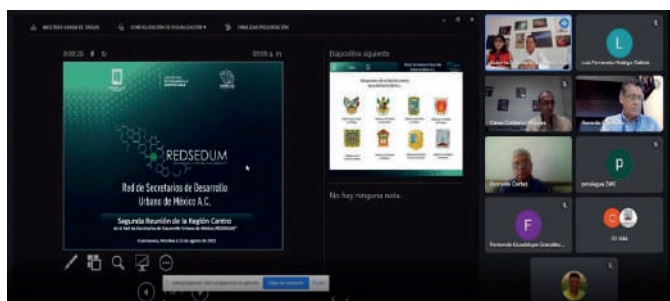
MOSTRAR BARRA DE TAREAS   CONFIGURACIÓN DE VISUALIZACIÓN   FINALIZAR PRESENTACIÓN

0:00:20

REDSEDUM

Red de Secretarios de Desarrollo Urbano de México A.C.

Segunda Reunión de la Región Centro

Diapositiva siguiente

No hay ninguna nota.

Luis Fernando Hidalgo Dallota

Cesar Contreras

Armando Cortez

pmalagua ZMC

Fernando Guadalupe González

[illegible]